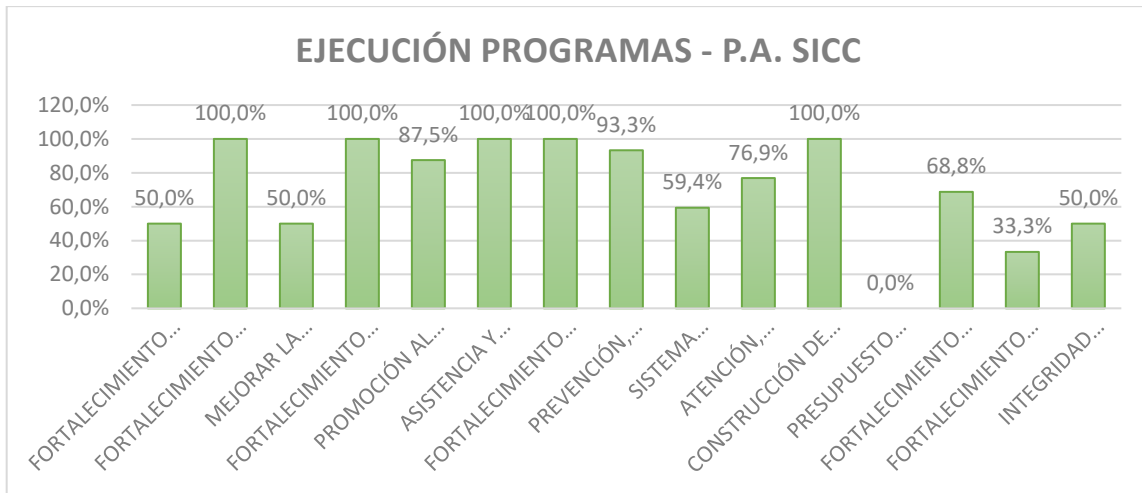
EJECUCIÓN PROGRAMAS - P.A. SICC

120,0%
100,0%
80,0%
60,0%
40,0%
20,0%
0,0%

50,0%
100,0%
50,0%
100,0%
87,5%
100,0%
100,0%
93,3%
59,4%
76,9%
100,0%
0,0%
68,8%
33,3%
50,0%

FORTALECIMIENTO...
FORTALECIMIENTO...
MEJORAR LA...
FORTALECIMIENTO...
PROMOCIÓN AL...
ASISTENCIA Y...
FORTALECIMIENTO...
PREVENCIÓN,...
SISTEMA...
ATENCIÓN,...
CONSTRUCCIÓN DE...
PRESUPUESTO...
FORTALECIMIENTO...
FORTALECIMIENTO...
INTEGRIDAD...